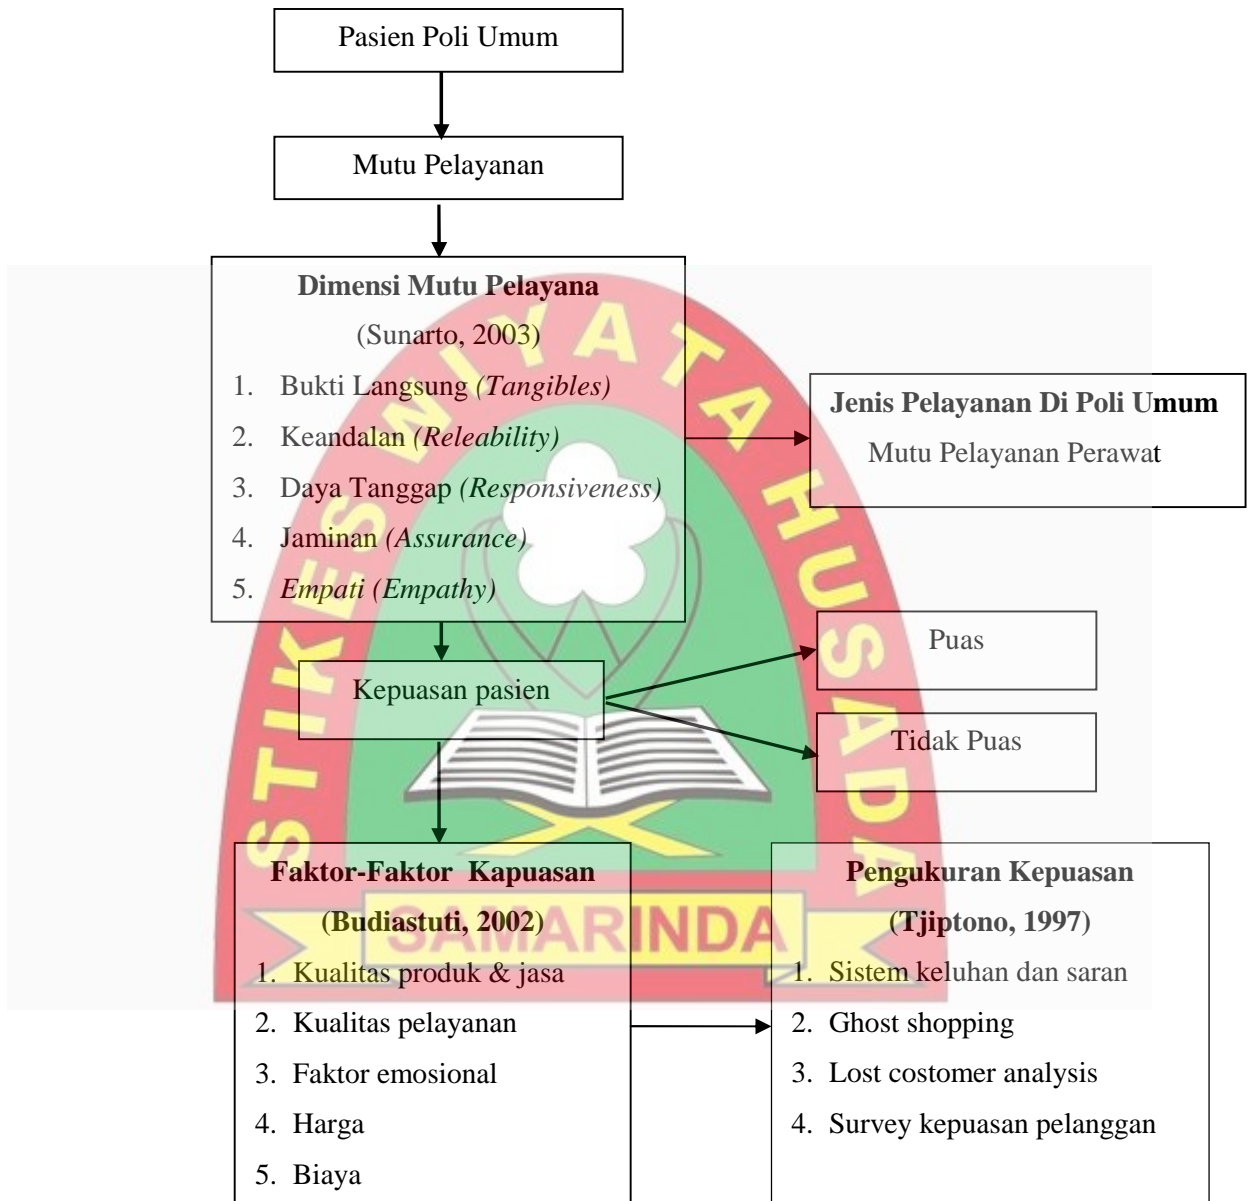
Pasien Poli Umum

Mutu Pelayanan

**Dimensi Mutu Pelayana**
(Sunarto, 2003)
1. Bukti Langsung *(Tangibles)*
2. Keandalan *(Releability)*
3. Daya Tanggap *(Responsiveness)*
4. Jaminan *(Assurance)*
5. *Empati (Empathy)*

**Jenis Pelayanan Di Poli Umum**
Mutu Pelayanan Perawat

Kepuasan pasien

Puas

Tidak Puas

**Faktor-Faktor Kapuasan**
**(Budiastuti, 2002)**
1. Kualitas produk & jasa
2. Kualitas pelayanan
3. Faktor emosional
4. Harga
5. Biaya

**Pengukuran Kepuasan**
**(Tjiptono, 1997)**
1. Sistem keluhan dan saran
2. Ghost shopping
3. Lost costomer analysis
4. Survey kepuasan pelanggan

STIKES WIYATA HUSADA SAMARINDA